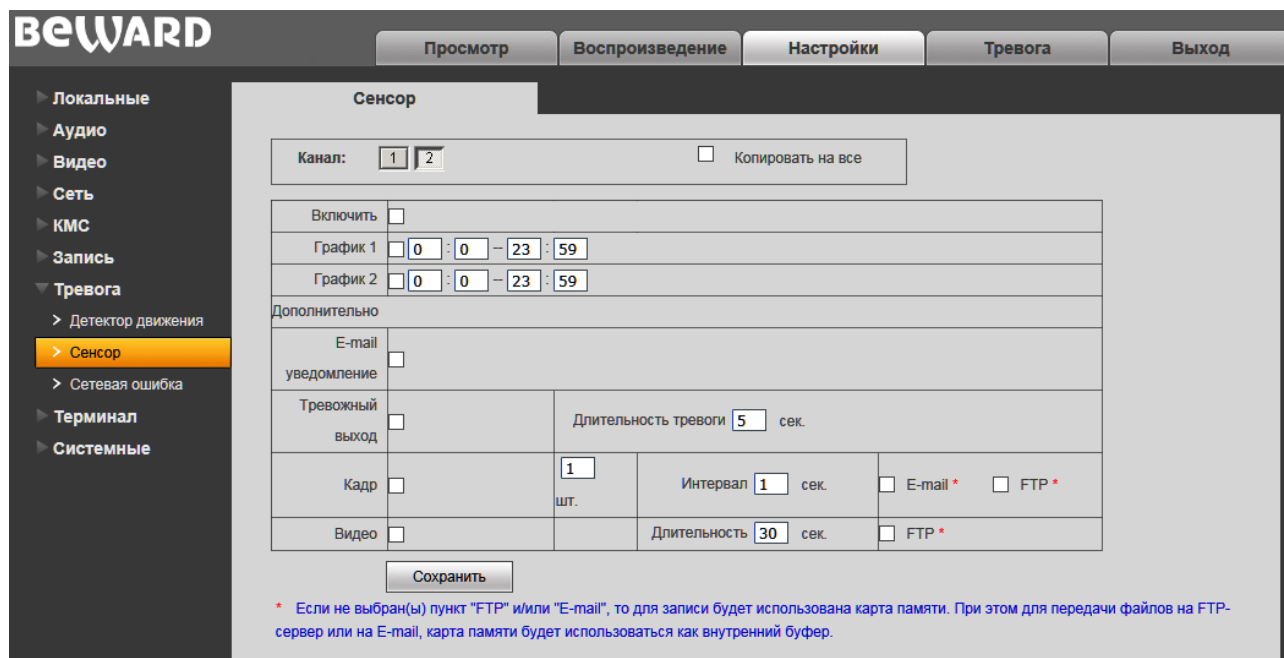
BEWARD

Просмотр | Воспроизведение | Настройки | Тревога | Выход

Локальные
Аудио
Видео
Сеть
КМС
Запись
Тревога
> Детектор движения
> Сенсор
> Сетевая ошибка
Терминал
Системные

Сенсор

Канал: 1 2 Копировать на все

| Включить | | | | |
|---|---|---|---|---|
| График 1 | 0 : 0 – 23 : 59 | | | |
| График 2 | 0 : 0 – 23 : 59 | | | |
| Дополнительно | | | | |
| E-mail уведомление | | | | |
| Тревожный выход | | Длительность тревоги 5 сек. | | |
| Кадр | | 1 шт. | Интервал 1 сек. | E-mail * FTP * |
| Видео | | | Длительность 30 сек. | FTP * |

Сохранить

* Если не выбран(ы) пункт "FTP" и/или "E-mail", то для записи будет использована карта памяти. При этом для передачи файлов на FTP-сервер или на E-mail, карта памяти будет использоваться как внутренний буфер.